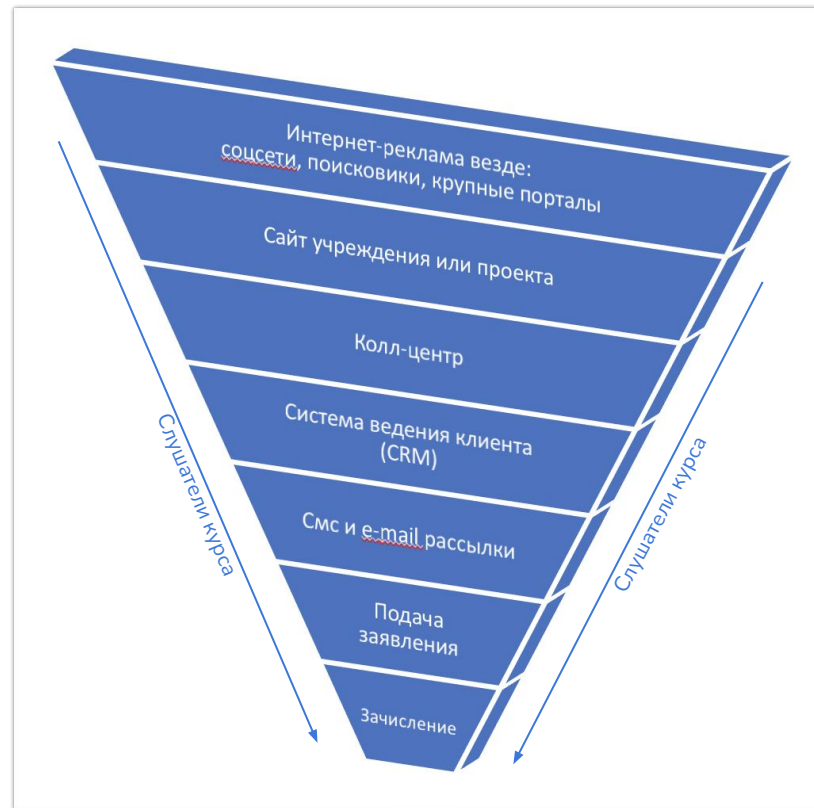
Интернет-реклама везде:
соцсети, поисковики, крупные порталы

Сайт учреждения или проекта

Колл-центр

Система ведения клиента
(CRM)

Смс и e-mail рассылки

Подача
заявления

Зачисление

Слушатели курса

Слушатели курса